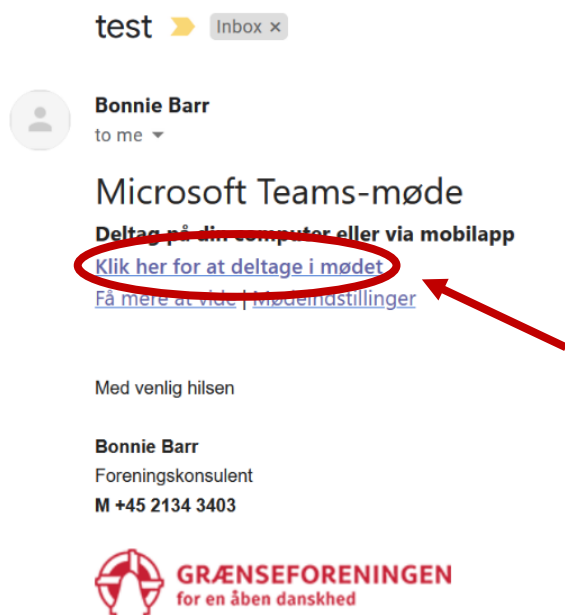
test Inbox ×

Bonnie Barr
to me

Microsoft Teams-møde
Deltag på din computer eller via mobilapp
Klik her for at deltage i mødet
Få mere at vide | Mødeindstillinger

Med venlig hilsen

Bonnie Barr
Foreningskonsulent
M +45 2134 3403

GRÆNSEFORENINGEN
for en åben danskhed